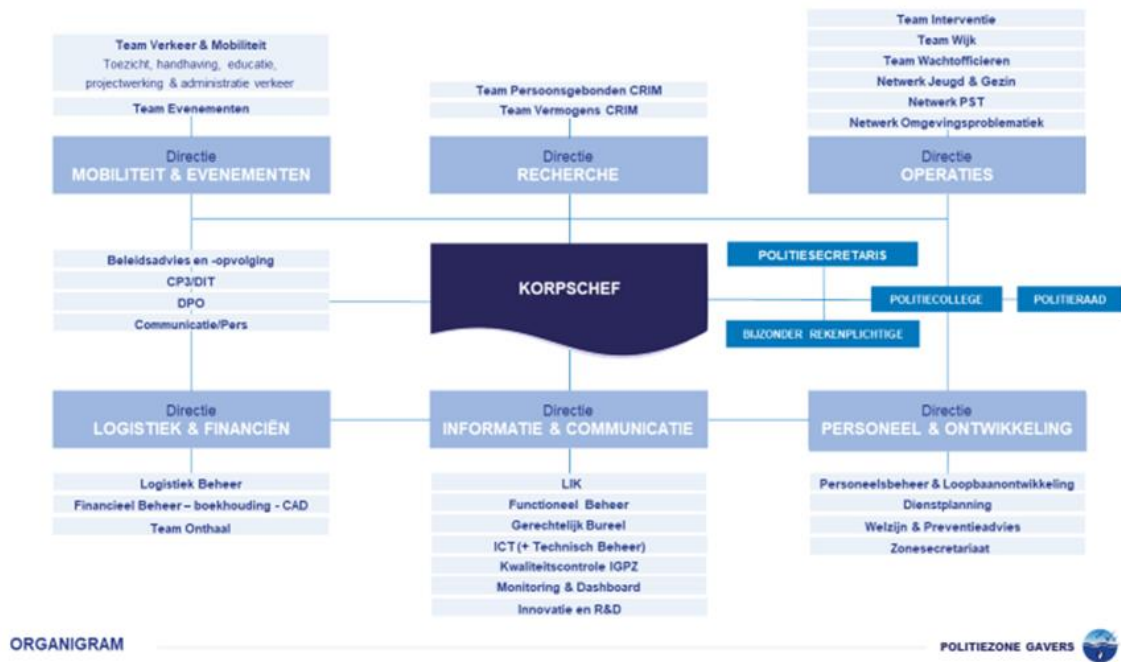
Team Verkeer & Mobiliteit
Toezicht, handhaving, educatie, projectwerking & administratie verkeer

Team Evenementen

Directie
MOBILITEIT & EVENEMENTEN

Team Persoonsgebonden CRIM
Team Vermogens CRIM

Directie
RECHERCHE

Team Interventie
Team Wijk
Team Wachtofficieren
Netwerk Jeugd & Gezin
Netwerk PST
Netwerk Omgevingsproblematiek

Directie
OPERATIES

Beleidsadvies en -opvolging
CP3/DIT
DPO
Communicatie/Pers

KORPSCHEF

POLITIESECRETARIS

POLITIECOLLEGE

POLITIERAAD

BIJZONDER REKENPLICHTIGE

Directie
LOGISTIEK & FINANCIËN

Logistiek Beheer
Financieel Beheer – boekhouding - CAD
Team Onthaal

Directie
INFORMATIE & COMMUNICATIE

LIK
Functioneel Beheer
Gerechtelijk Bureel
ICT(+ Technisch Beheer)
Kwaliteitscontrole IGPZ
Monitoring & Dashboard
Innovatie en R&D

Directie
PERSONEEL & ONTWIKKELING

Personeelsbeheer & Loopbaanontwikkeling
Dienstplanning
Welzijn & Preventieadvies
Zonesecretariaat

ORGANIGRAM

POLITIEZONE GAVERS